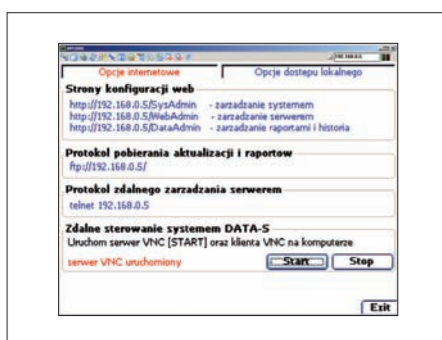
Opcje internetowe

Opcje dostepu lokalnego

Strony konfiguracji web

http://192.168.0.5/SysAdmin - zarzadzanie systemem
http://192.168.0.5/WebAdmin - zarzadzanie serwerem
http://192.168.0.5/DataAdmin - zarzadzanie raportami i historia

Protokol pobierania aktualizacji i raportow

ftp://192.168.0.5/

Protokol zdalnego zarzadzania serwerem

telnet 192.168.0.5

Zdalne sterowanie systemem DATA-S

Uruchom serwer VNC [START] oraz klienta VNC na komputerze

serwer VNC uruchomiony

Start

Stop

Exit